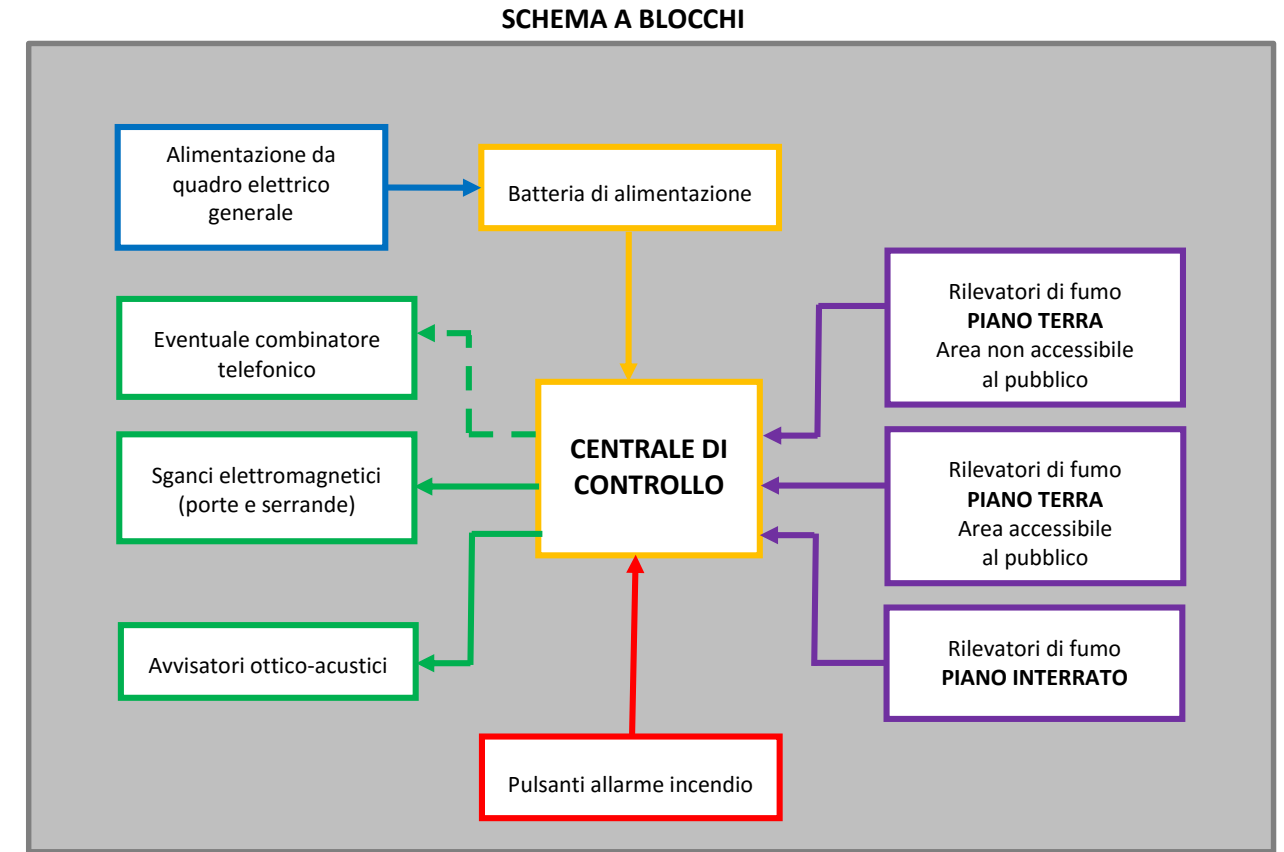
SCHEMA A BLOCCHI

Alimentazione da quadro elettrico generale

Batteria di alimentazione

Eventuale combinatore telefonico

CENTRALE DI CONTROLLO

Sganci elettromagnetici (porte e serrande)

Avvisatori ottico-acustici

Rilevatori di fumo
PIANO TERRA
Area non accessibile al pubblico

Rilevatori di fumo
PIANO TERRA
Area accessibile al pubblico

Rilevatori di fumo
PIANO INTERRATO

Pulsanti allarme incendio